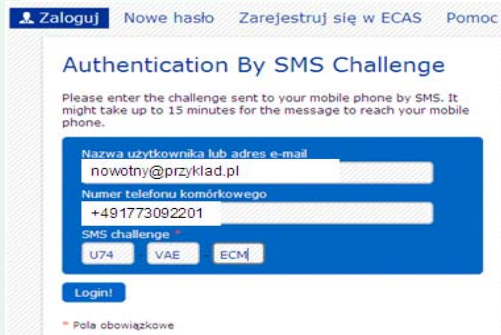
Zaloguj Nowe hasło Zarejestruj się w ECAS Pomoc

Authentication By SMS Challenge

Please enter the challenge sent to your mobile phone by SMS. It might take up to 15 minutes for the message to reach your mobile phone.

Nazwa użytkownika lub adres e-mail
nowotny@przyklad.pl

Numer telefonu komórkowego
+491773092201

SMS challenge *
U74 VAE ECM

Login!

* Pola obowiązkowe